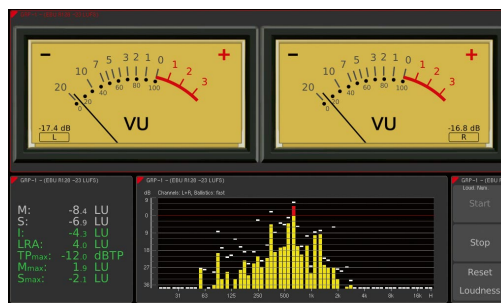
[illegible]

−
20 10 7 5 3 2 1 0 1 2 3
0 20 40 60 80 100
+
VU
-17.4 dB
L

−
20 10 7 5 3 2 1 0 1 2 3
0 20 40 60 80 100
+
VU
-16.8 dB
R

GRF-I – (EBU R128 -23 LUFS)
M: -8.4 LU
S: -6.9 LU
I: -4.3 LU
LRA: 4.0 LU
TPmax: -12.0 dBTP
Mmax: 1.9 LU
Smax: -2.1 LU

GRF-I – (EBU R128 -23 LUFS)
dB Channels: L+R, Ballistics: fast
9
18
27
36
31 63 125 250 500 1k 2k 4k 8k 16k H

GRF-I – (EBU R128 -23 LUFS)
Loud. Mon.
Start
Stop
Reset
Loudness